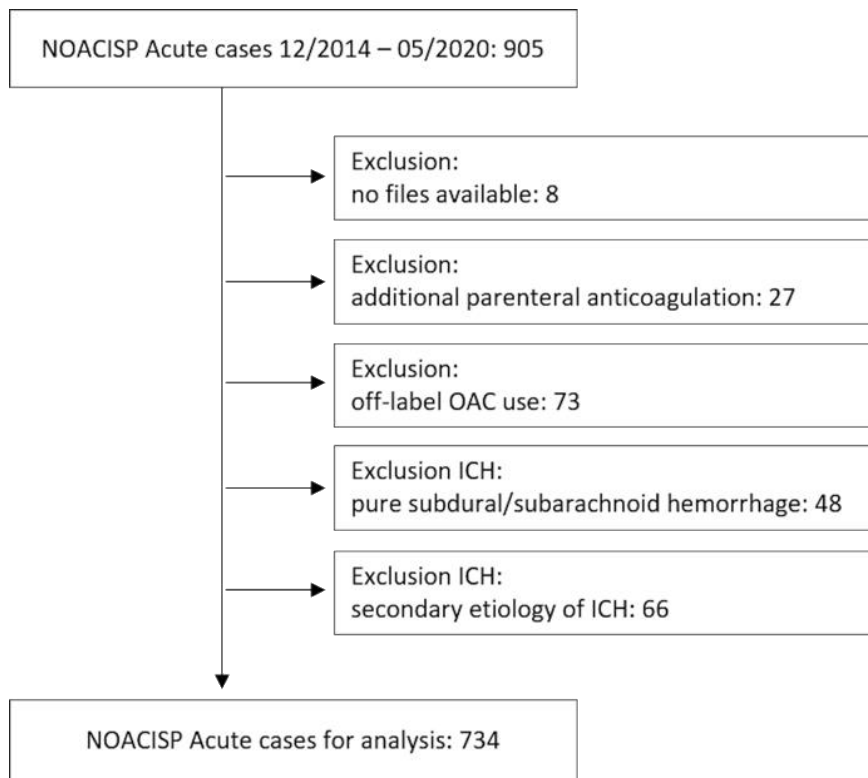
NOACISP Acute cases 12/2014 – 05/2020: 905

Exclusion:
no files available: 8

Exclusion:
additional parenteral anticoagulation: 27

Exclusion:
off-label OAC use: 73

Exclusion ICH:
pure subdural/subarachnoid hemorrhage: 48

Exclusion ICH:
secondary etiology of ICH: 66

NOACISP Acute cases for analysis: 734